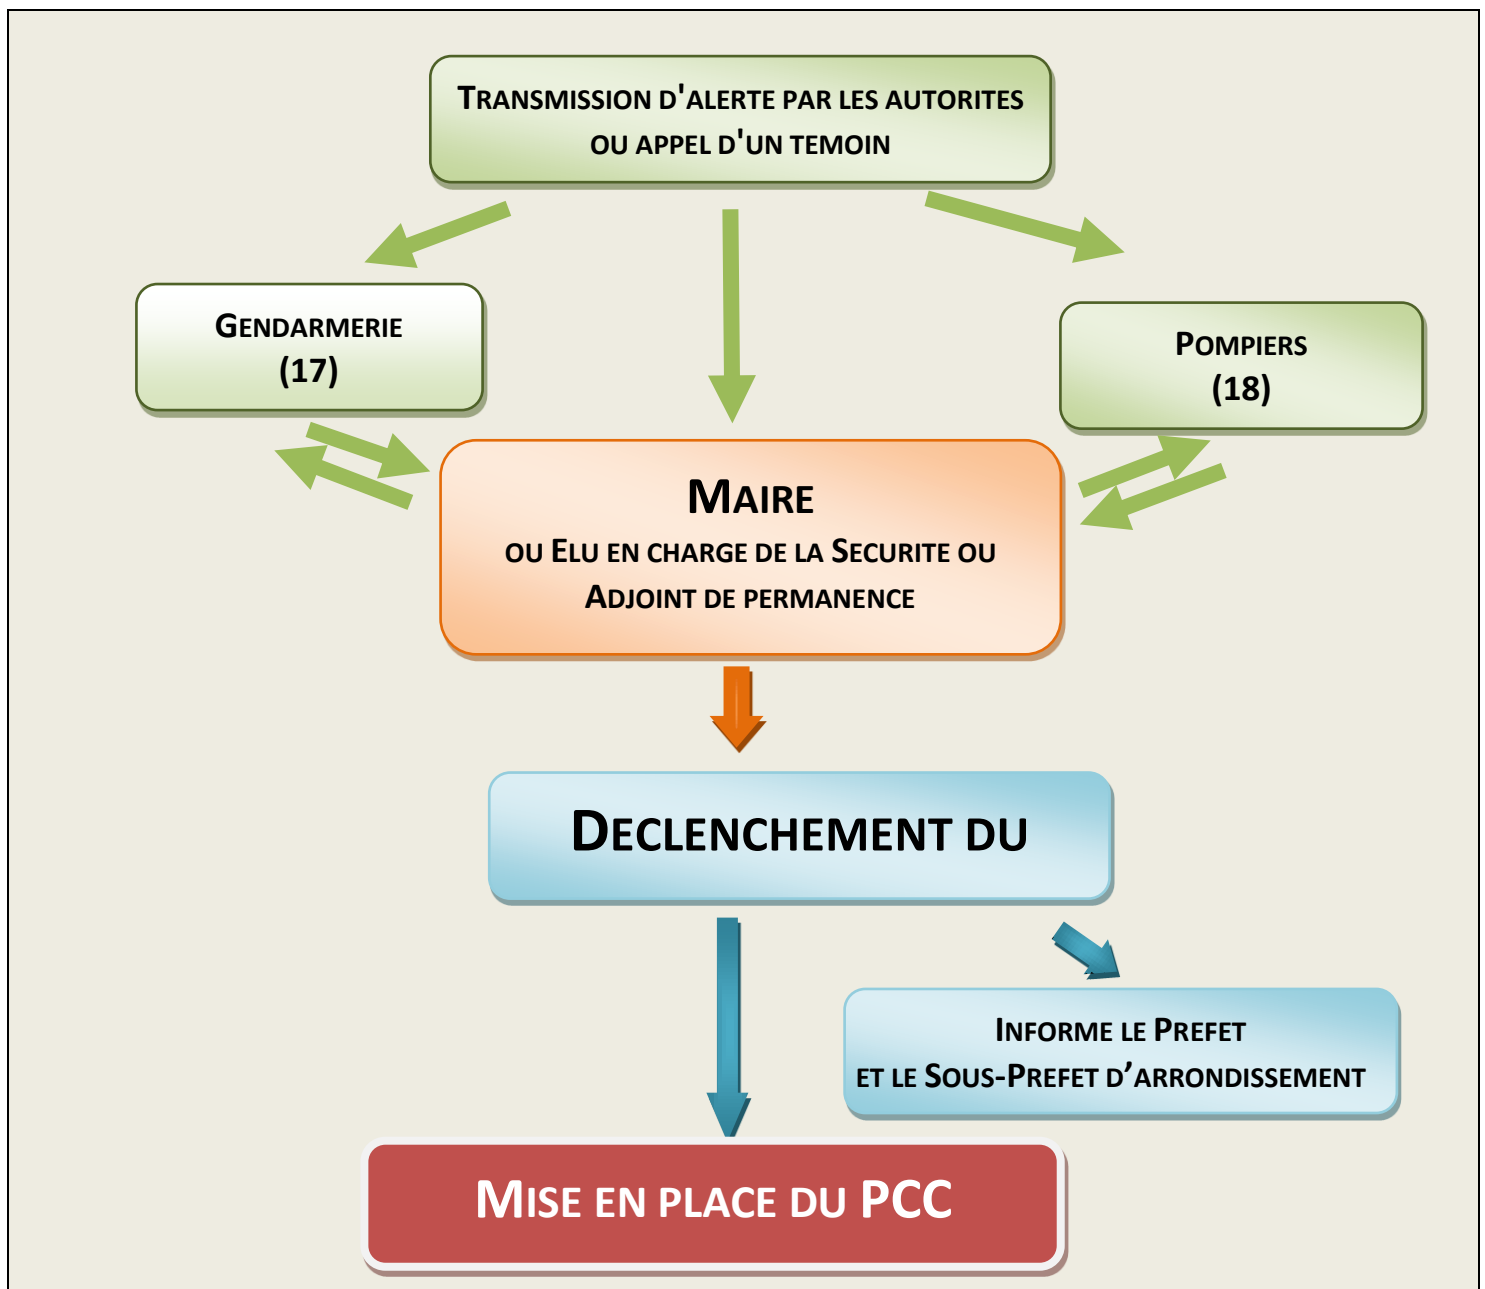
Transmission d'alerte par les autorites ou appel d'un temoin

Gendarmerie
(17)

Pompiers
(18)

Maire
ou Elu en charge de la Securite ou Adjoint de permanence

Declenchement du

Informe le Prefet
et le Sous-Prefet d'arrondissement

Mise en place du PCC